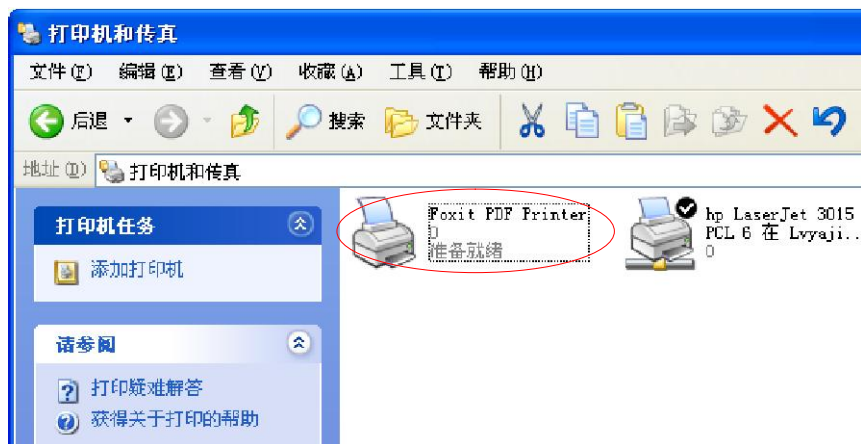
打印机和传真

文件(F) 编辑(E) 查看(V) 收藏(A) 工具(T) 帮助(H)

后退 搜索 文件夹

地址(D) 打印机和传真

打印机任务

添加打印机

请参阅

打印疑难解答

获得关于打印的帮助

Foxit PDF Printer
0
准备就绪

hp LaserJet 3015 PCL 6 在 Lvyaji...
0